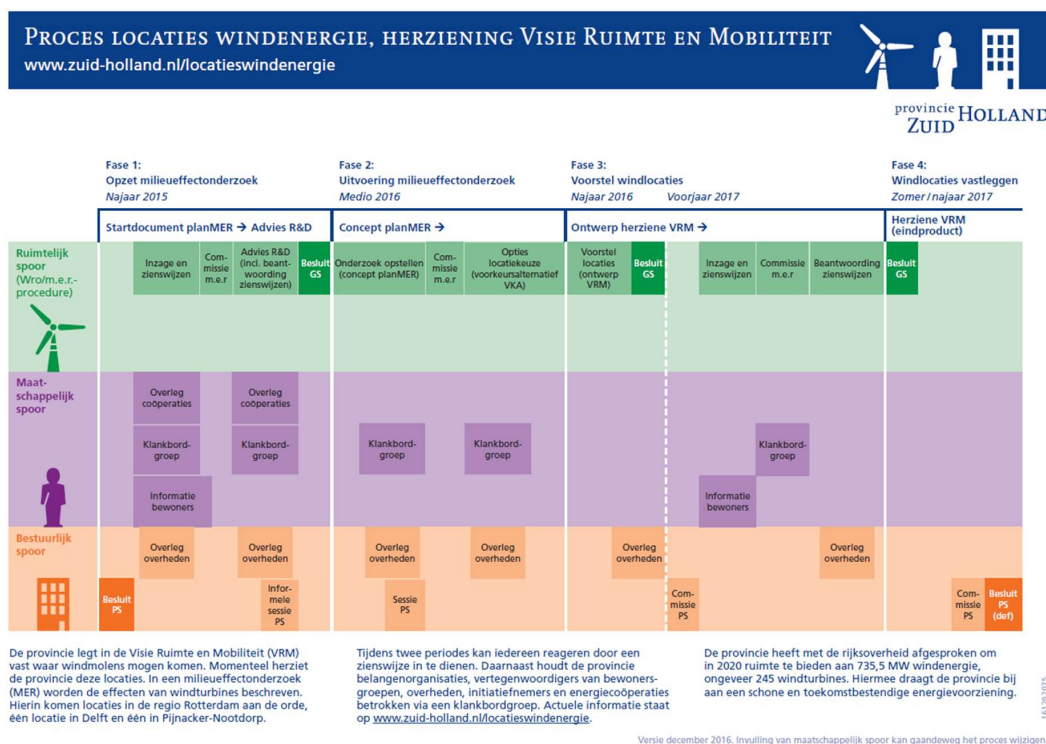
PROCES LOCATIES WINDENERGIE, HERZIENING VISIE RUIMTE EN MOBILITEIT
www.zuid-holland.nl/locatieswindenergie

provincie ZUID HOLLAND

Fase 1:
Opzet milieueffectonderzoek
Najaar 2015

Fase 2:
Uitvoering milieueffectonderzoek
Medio 2016

Fase 3:
Voorstel windlocaties
Najaar 2016 Voorjaar 2017

Fase 4:
Windlocaties vastleggen
Zomer / najaar 2017

Startdocument planMER → Advies R&D

Concept planMER →

Ontwerp herziene VRM →

Herziene VRM (eindproduct)

Ruimtelijk spoor (Wro/m.e.r.-procedure)

Inzage en zienswijzen

Com-missie m.e.r

Advies R&D (incl. beant-woording zienswijzen)

Besluit GS

Onderzoek opstellen (concept planMER)

Com-missie m.e.r

Opties locatiekeuze (voorkeursalternatief VKA)

Voorstel locaties (ontwerp VRM)

Besluit GS

Inzage en zienswijzen

Commissie m.e.r

Beantwoording zienswijzen

Besluit GS

Maat-schappelijk spoor

Overleg coöperaties

Overleg coöperaties

Klankbord-groep

Klankbord-groep

Klankbord-groep

Klankbord-groep

Klankbord-groep

Informatie bewoners

Informatie bewoners

Bestuurlijk spoor

Overleg overheden

Overleg overheden

Overleg overheden

Overleg overheden

Overleg overheden

Overleg overheden

Besluit PS

Infor-mele sessie PS

Sessie PS

Com-missie PS

Com-missie PS

Besluit PS (def)

De provincie legt in de Visie Ruimte en Mobiliteit (VRM) vast waar windmolens mogen komen. Momenteel herziet de provincie deze locaties. In een milieueffectonderzoek (MER) worden de effecten van windturbines beschreven. Hierin komen locaties in de regio Rotterdam aan de orde, één locatie in Delft en één in Pijnacker-Nootdorp.

Tijdens twee periodes kan iedereen reageren door een zienswijze in te dienen. Daarnaast houdt de provincie belangenorganisaties, vertegenwoordigers van bewonersgroepen, overheden, initiatiefnemers en energiecoöperaties betrokken via een klankbordgroep. Actuele informatie staat op www.zuid-holland.nl/locatieswindenergie.

De provincie heeft met de rijksoverheid afgesproken om in 2020 ruimte te bieden aan 735,5 MW windenergie, ongeveer 245 windturbines. Hiermee draagt de provincie bij aan een schone en toekomstbestendige energievoorziening.

Versie december 2016. Invulling van maatschappelijk spoor kan gaandeweg het proces wijzigen